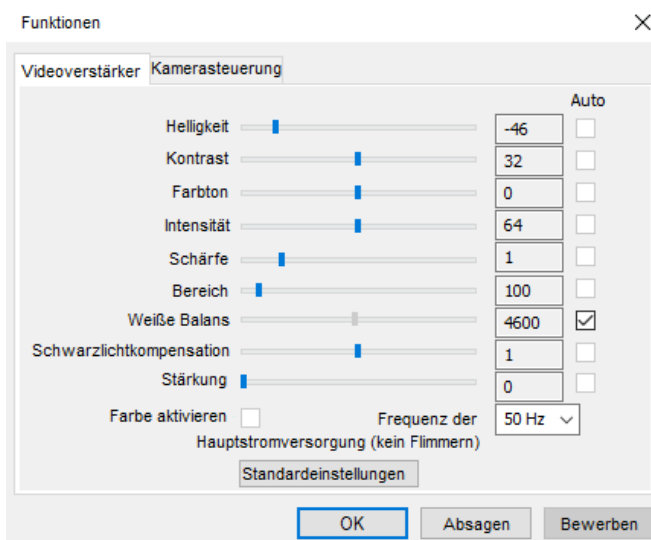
Funktionen

Videoverstärker Kamerasteuerung

Auto

Helligkeit -46

Kontrast 32

Farbton 0

Intensität 64

Schärfe 1

Bereich 100

Weiße Balans 4600

Schwarzlichtkompensation 1

Stärkung 0

Farbe aktivieren

Frequenz der Hauptstromversorgung (kein Flimmern) 50 Hz

Standardeinstellungen

OK Absagen Bewerben